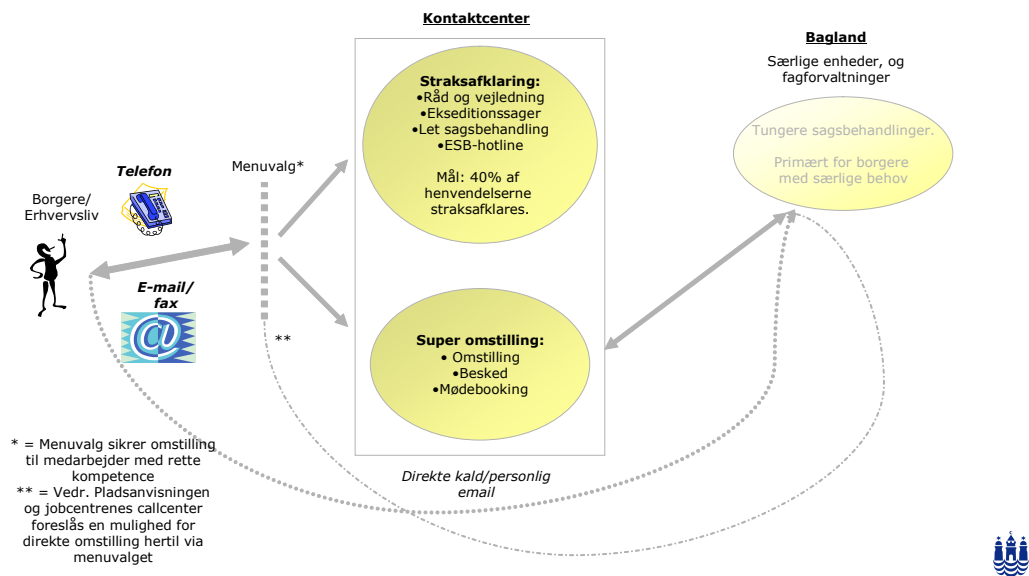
Kontaktcenter

Bagland

Særlige enheder, og fagforvaltninger

Straksafklaring:
•Råd og vejledning
•Ekseditionssager
•Let sagsbehandling
•ESB-hotline

Mål: 40% af henvendelserne straksafklares.

Tungere sagsbehandlinger.

Primært for borgere med særlige behov

Telefon

Menuvalg*

Borgere/ Erhvervsliv

E-mail/ fax

**

Super omstilling:
• Omstilling
•Besked
•Mødebooking

* = Menuvalg sikrer omstilling til medarbejder med rette kompetence
** = Vedr. Pladsanvisningen og jobcentrenes callcenter foreslås en mulighed for direkte omstilling hertil via menuvalget

Direkte kald/personlig email